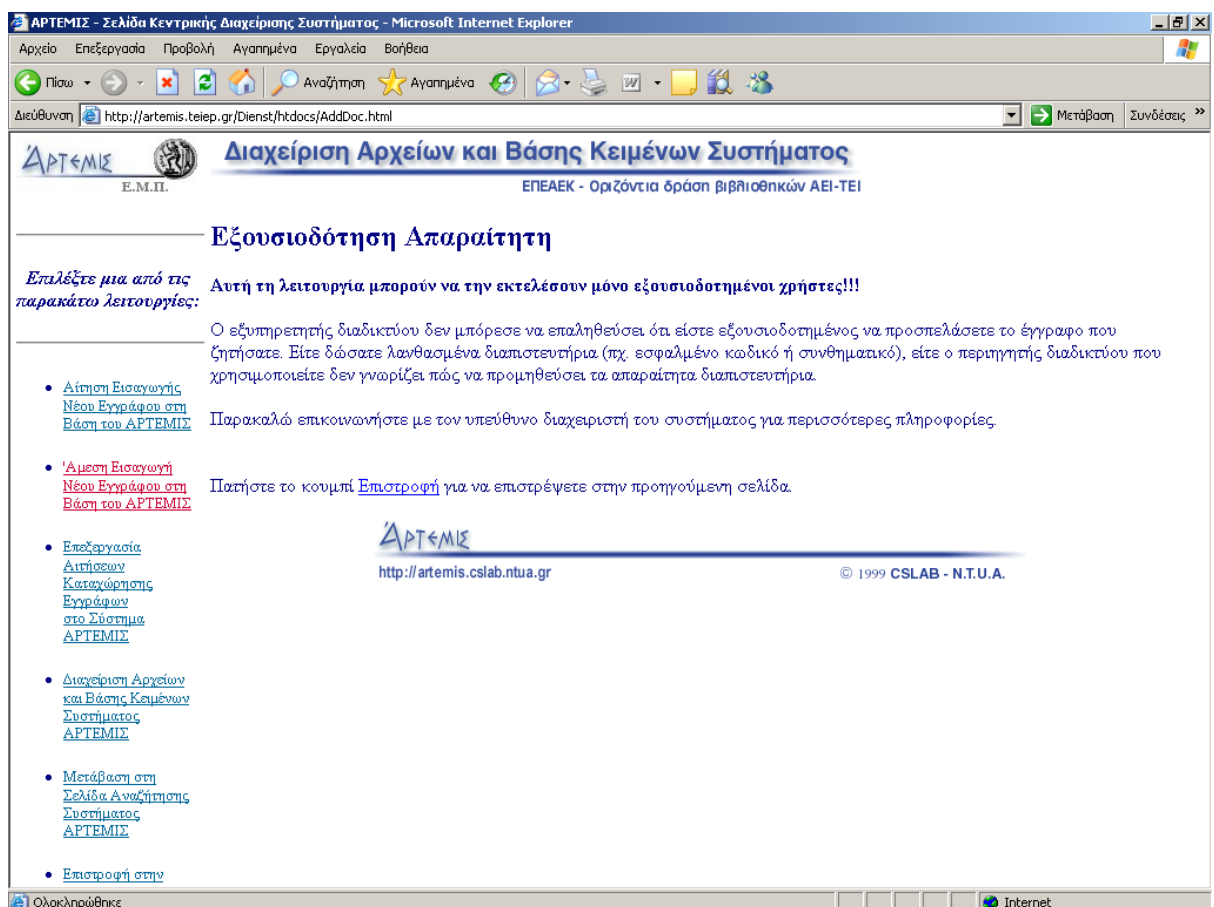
ΑΡΤΕΜΙΣ - Σελίδα Κεντρικής Διαχείρισης Συστήματος - Microsoft Internet Explorer

Αρχείο Επεξεργασία Προβολή Αγαπημένα Εργαλεία Βοήθεια

Πίσω Αναζήτηση Αγαπημένα

Διεύθυνση http://artemis.teiep.gr/Dienst/htdocs/AddDoc.html Μετάβαση Συνδέσεις »

ΑΡΤΕΜΙΣ
Ε.Μ.Π.

Διαχείριση Αρχείων και Βάσης Κειμένων Συστήματος
ΕΠΕΑΕΚ - Οριζόντια δράση βιβλιοθηκών ΑΕΙ-ΤΕΙ

Επιλέξτε μια από τις παρακάτω λειτουργίες:

• Αίτηση Εισαγωγής Νέου Εγγράφου στη Βάση του ΑΡΤΕΜΙΣ

• 'Αμεση Εισαγωγή Νέου Εγγράφου στη Βάση του ΑΡΤΕΜΙΣ

• Επεξεργασία Αιτήσεων Καταχώρησης Εγγράφων στο Σύστημα ΑΡΤΕΜΙΣ

• Διαχείριση Αρχείων και Βάσης Κειμένων Συστήματος ΑΡΤΕΜΙΣ

• Μετάβαση στη Σελίδα Αναζήτησης Συστήματος ΑΡΤΕΜΙΣ

• Επιστροφή στην

Εξουσιοδότηση Απαραίτητη

Αυτή τη λειτουργία μπορούν να την εκτελέσουν μόνο εξουσιοδοτημένοι χρήστες!!!

Ο εξυπηρετητής διαδικτύου δεν μπόρεσε να επαληθεύσει ότι είστε εξουσιοδοτημένος να προσπελάσετε το έγγραφο που ζητήσατε. Είτε δώσατε λανθασμένα διαπιστευτήρια (πχ. εσφαλμένο κωδικό ή συνθηματικό), είτε ο περιηγητής διαδικτύου που χρησιμοποιείτε δεν γνωρίζει πώς να προμηθεύσει τα απαραίτητα διαπιστευτήρια.

Παρακαλώ επικοινωνήστε με τον υπεύθυνο διαχειριστή του συστήματος για περισσότερες πληροφορίες.

Πατήστε το κουμπί Επιστροφή για να επιστρέψετε στην προηγούμενη σελίδα.

ΑΡΤΕΜΙΣ
http://artemis.cslab.ntua.gr
© 1999 CSLAB - N.T.U.A.

Ολοκληρώθηκε
Internet